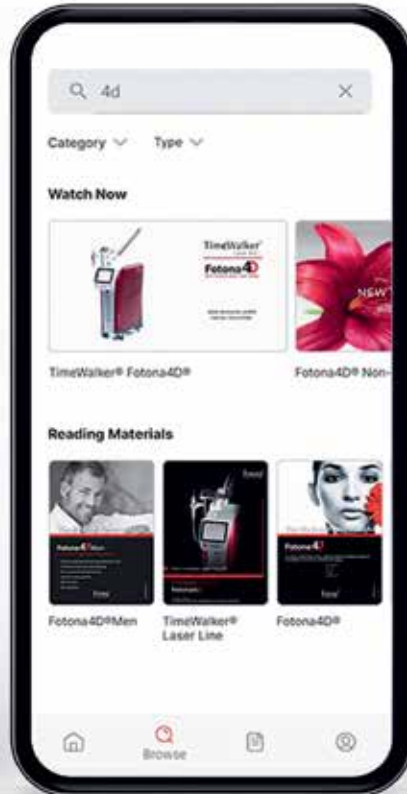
4d

Category Type

Watch Now

TimeWalker

Fotona4D

NEW

TimeWalker® Fotona4D®

Fotona4D® Non-

Reading Materials

Fotona4D Men

fotona

Fotona4D

Fotona4D®Men

TimeWalker® Laser Line

Fotona4D®

Browse